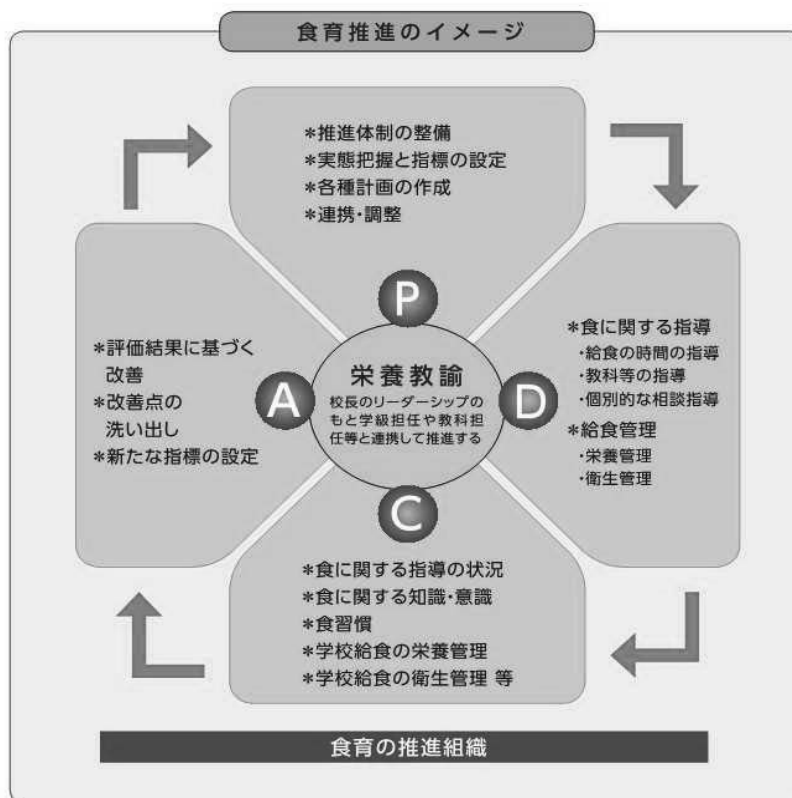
食育推進のイメージ

＊推進体制の整備
＊実態把握と指標の設定
＊各種計画の作成
＊連携・調整

P

＊評価結果に基づく改善
＊改善点の洗い出し
＊新たな指標の設定

A

栄養教諭
校長のリーダーシップのもと学級担任や教科担任等と連携して推進する

D

＊食に関する指導
・給食の時間の指導
・教科等の指導
・個別的な相談指導
＊給食管理
・栄養管理
・衛生管理

C

＊食に関する指導の状況
＊食に関する知識・意識
＊食習慣
＊学校給食の栄養管理
＊学校給食の衛生管理 等

食育の推進組織